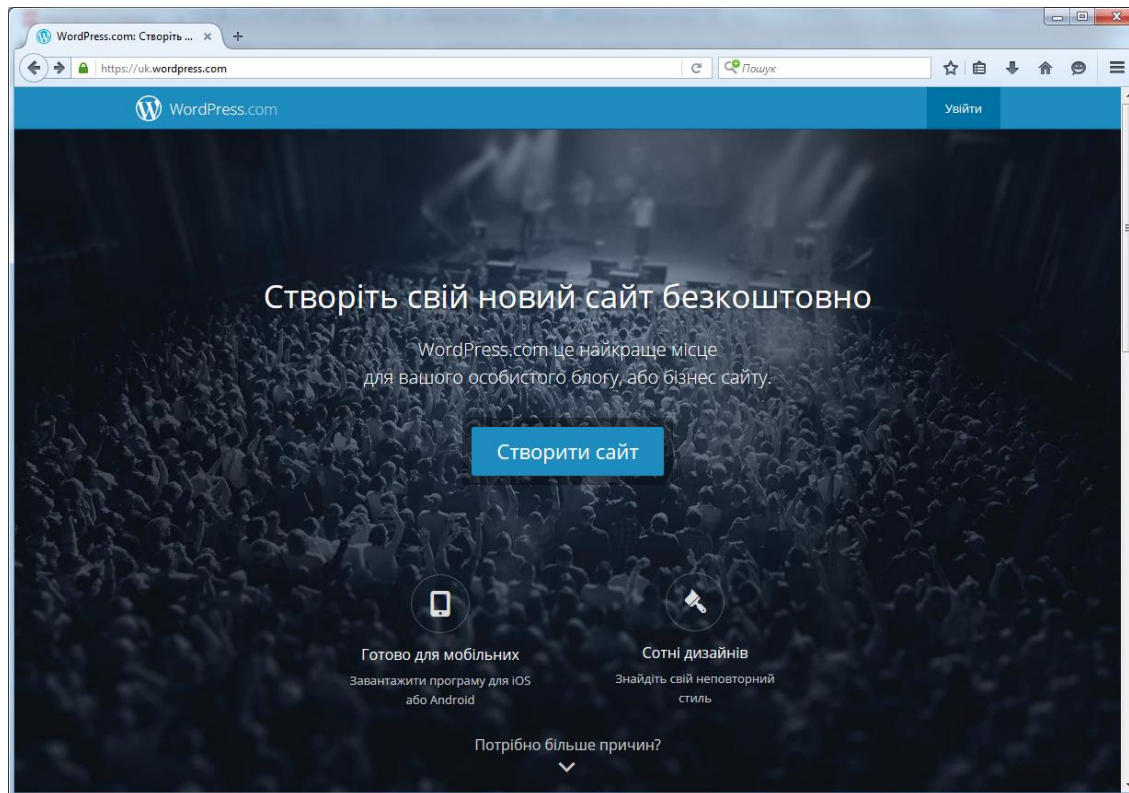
WordPress.com: Створіть ...

https://uk.wordpress.com

Пошук

WordPress.com

Увійти

Створіть свій новий сайт безкоштовно

WordPress.com це найкраще місце для вашого особистого блогу, або бізнес сайту.

Створити сайт

Готово для мобільних

Завантажити програму для iOS або Android

Сотні дизайнів

Знайдіть свій неповторний стиль

Потрібно більше причин?